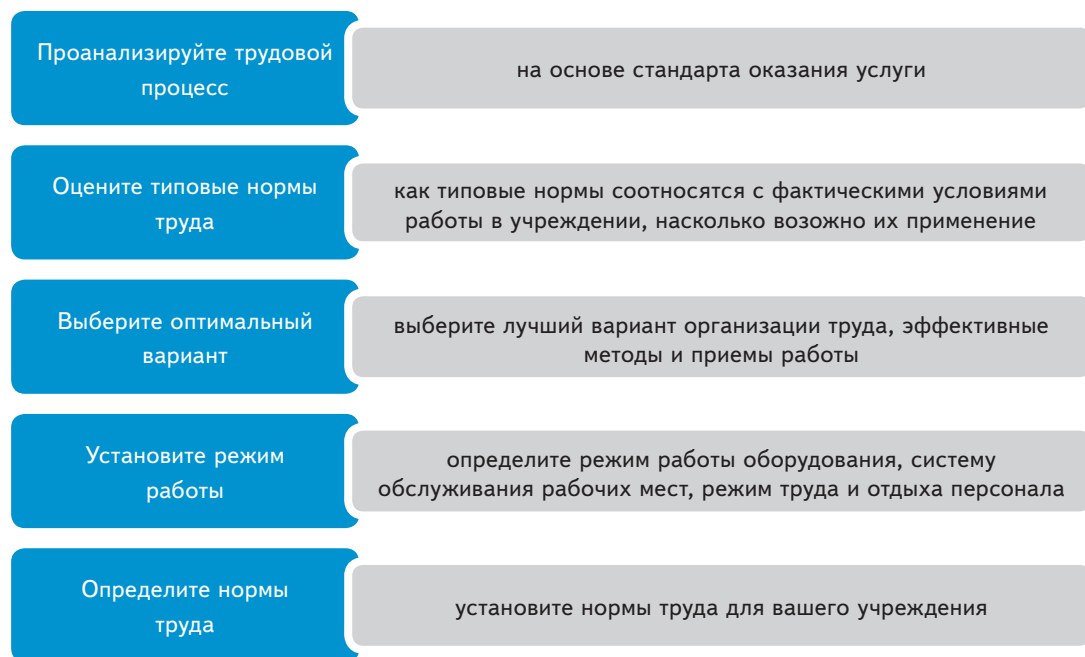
Проанализируйте трудовой процесс

на основе стандарта оказания услуги

Оцените типовые нормы труда

как типовые нормы соотносятся с фактическими условиями работы в учреждении, насколько возожно их применение

Выберите оптимальный вариант

выберите лучший вариант организации труда, эффективные методы и приемы работы

Установите режим работы

определите режим работы оборудования, систему обслуживания рабочих мест, режим труда и отдыха персонала

Определите нормы труда

установите нормы труда для вашего учреждения